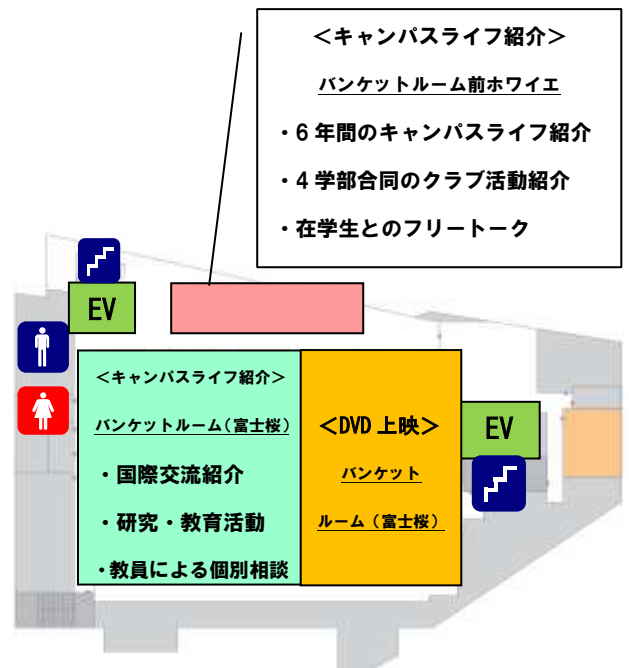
＜キャンパスライフ紹介＞

バンケットルーム前ホワイエ

・６年間のキャンパスライフ紹介

・４学部合同のクラブ活動紹介

・在学生とのフリートーク

EV

＜キャンパスライフ紹介＞

バンケットルーム（富士桜）

・国際交流紹介

・研究・教育活動

・教員による個別相談

＜DVD上映＞

バンケットルーム（富士桜）

EV